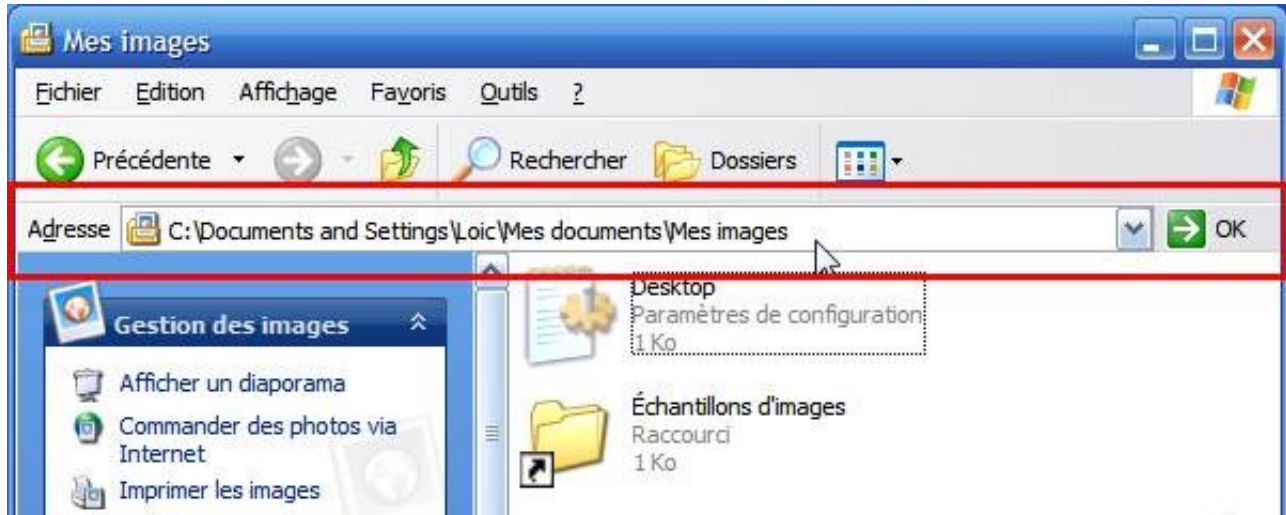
Mes images

Fichier Edition Affichage Favoris Outils ?

Précédente Rechercher Dossiers

Adresse C:\Documents and Settings\Loic\Mes documents\Mes images OK

Gestion des images

Afficher un diaporama

Commander des photos via Internet

Imprimer les images

Desktop
Paramètres de configuration
1 Ko

Échantillons d'images
Raccourci
1 Ko